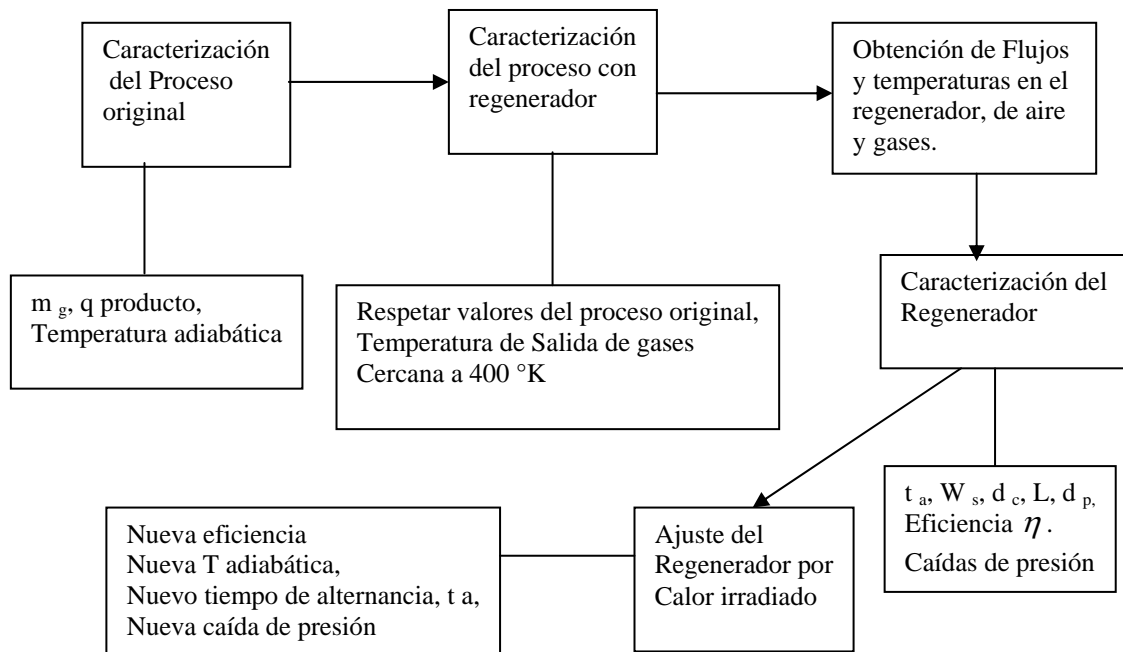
Caracterización del Proceso original

Caracterización del proceso con regenerador

Obtención de Flujos y temperaturas en el regenerador, de aire y gases.

$m_g$, q producto, Temperatura adiabática

Respetar valores del proceso original, Temperatura de Salida de gases Cercana a 400 °K

Caracterización del Regenerador

$t_a$, $W_s$, $d_c$, L, $d_p$, Eficiencia $\eta$.
Caídas de presión

Nueva eficiencia
Nueva T adiabática,
Nuevo tiempo de alternancia, t a,
Nueva caída de presión

Ajuste del Regenerador por Calor irradiado